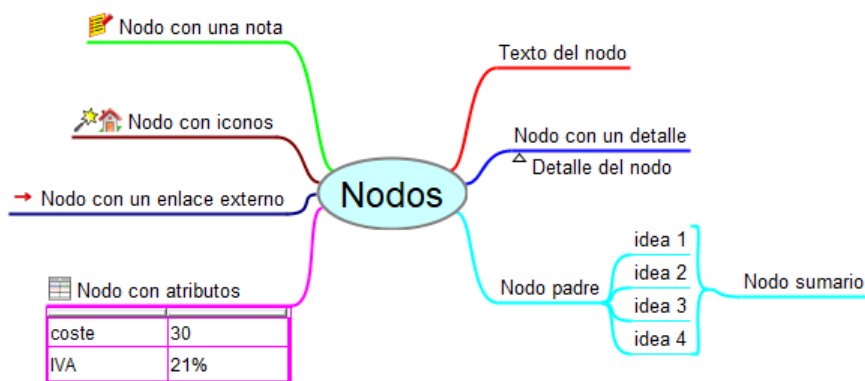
Nodo con una nota

Nodo con iconos

Nodo con un enlace externo

Nodo con atributos

| coste | 30 |
|---|---|
| IVA | 21% |

Nodos

Texto del nodo

Nodo con un detalle

Detalle del nodo

Nodo padre

idea 1

idea 2

idea 3

idea 4

Nodo sumario